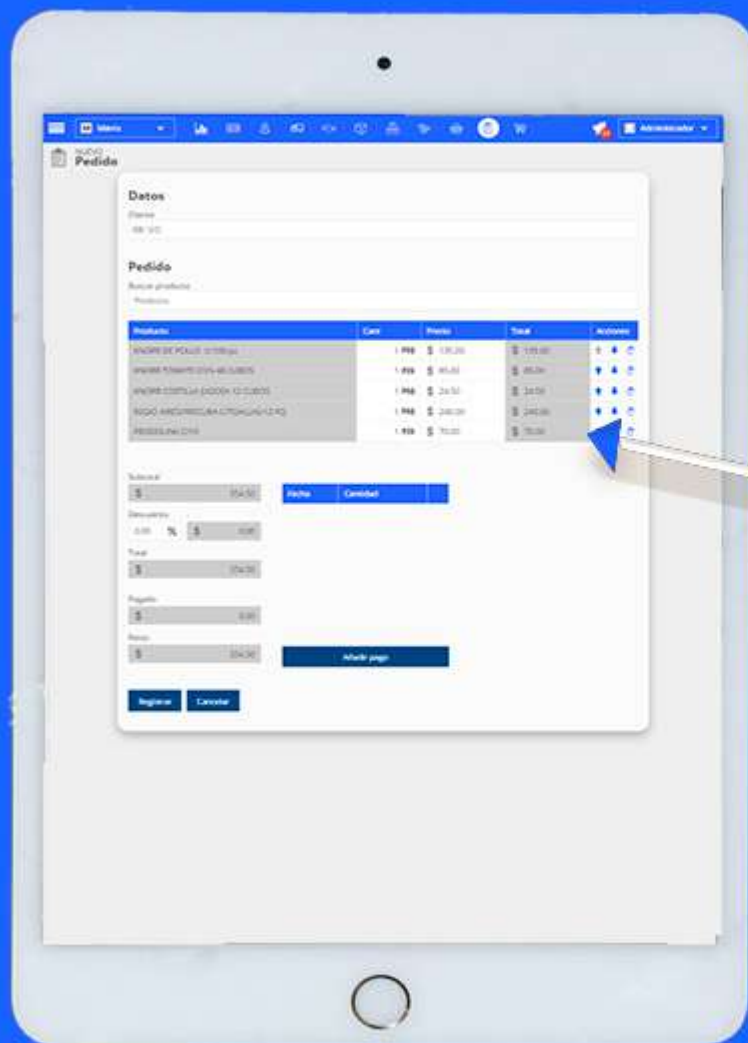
Menu

Administrador

NUEVO
Pedido

Datos

Cliente

Pedido

Buscar producto

Producto

| Producto | Cant | Precio | Total | Acciones |
|---|---|---|---|---|
| KNORR DE POLLO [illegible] | 1 PIE | $ 135.00 | $ 135.00 | |
| KNORR TOMATE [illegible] | 1 PIE | $ 85.00 | $ 85.00 | |
| KNORR COSTILLA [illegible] | 1 PIE | $ 24.50 | $ 24.50 | |
| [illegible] | 1 PIE | $ 240.00 | $ 240.00 | |
| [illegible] | 1 PIE | $ 70.00 | $ 70.00 | |

Subtotal
$ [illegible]

| Fecha | Cantidad | |
|---|---|---|

Descuento
0.00 % $ 0.00

Total
$ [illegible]

Pagado
$ 0.00

Resto
$ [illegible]

Añadir pago

Registrar Cancelar